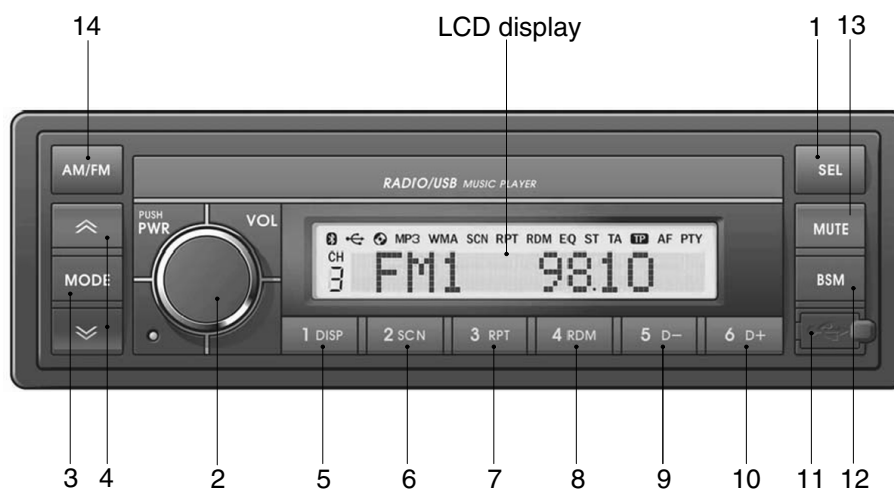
14

LCD display

1 13

AM/FM

RADIO/USB MUSIC PLAYER

SEL

PUSH PWR

VOL

MP3 WMA SCN RPT RDM EQ ST TA TP AF PTY

CH 3 FM1 98.10

MUTE

MODE

BSM

1 DISP

2 SCN

3 RPT

4 RDM

5 D−

6 D+

3 4 2 5 6 7 8 9 10 11 12